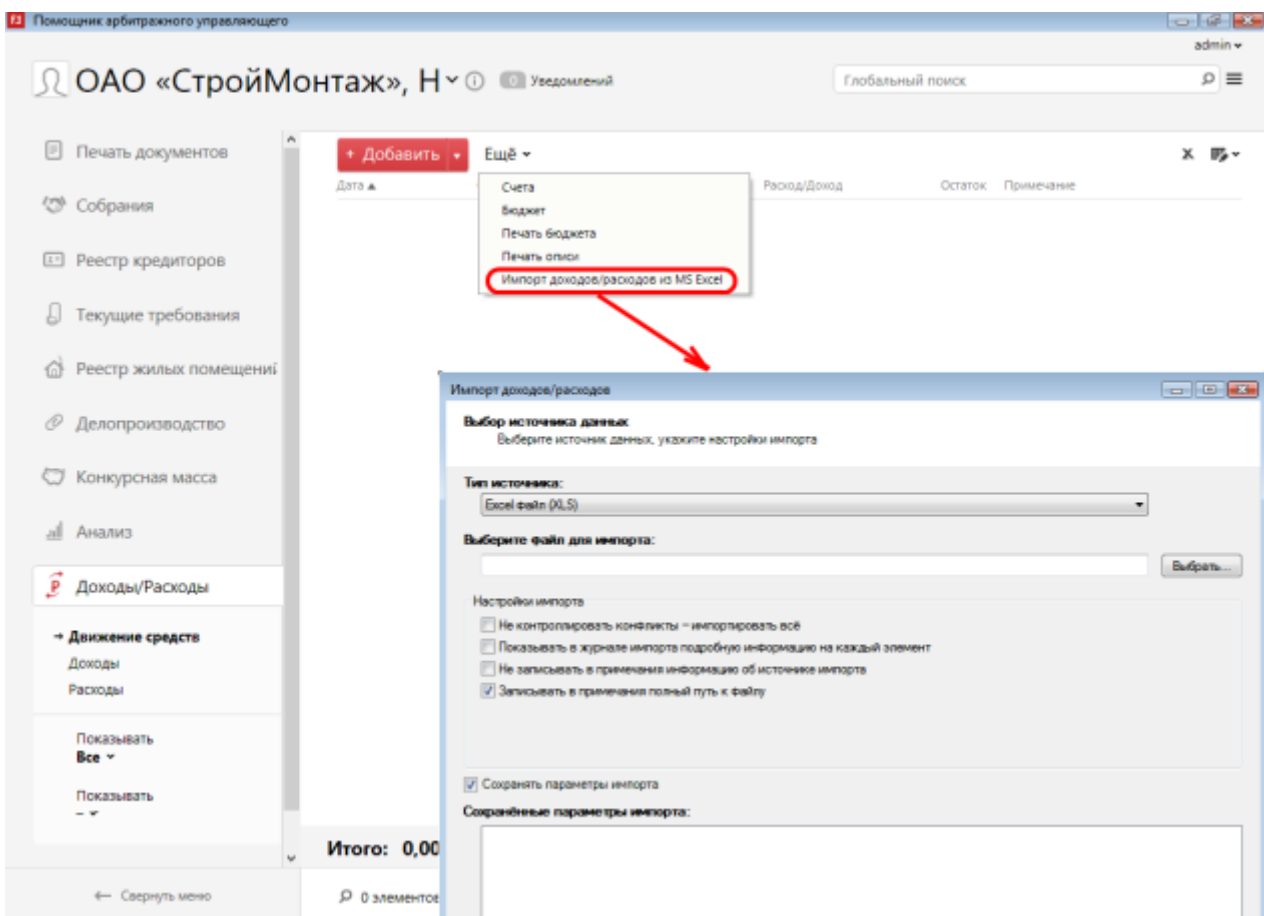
Помощник арбитражного управляющего

admin

ОАО «СтройМонтаж», Н ⓘ 0 Уведомлений

Глобальный поиск

Печать документов

Собрания

Реестр кредиторов

Текущие требования

Реестр жилых помещений

Делопроизводство

Конкурсная масса

Анализ

Доходы/Расходы

→ Движение средств
Доходы
Расходы

Показывать
Все

Показывать
–

← Свернуть меню

+ Добавить

Ещё

Дата ▲

Расход/Доход

Остаток

Примечание

Счета
Бюджет
Печать бюджета
Печать описи
Импорт доходов/расходов из MS Excel

Итого: 0,00

0 элементов

Импорт доходов/расходов

Выбор источника данных
Выберите источник данных, укажите настройки импорта

Тип источника:
Excel файл (XLS)

Выберите файл для импорта:

Выбрать...

Настройки импорта
Не контролировать конфликты – импортировать всё
Показывать в журнале импорта подробную информацию на каждый элемент
Не записывать в примечания информацию об источнике импорта
Записывать в примечания полный путь к файлу

Сохранять параметры импорта

Сохранённые параметры импорта: